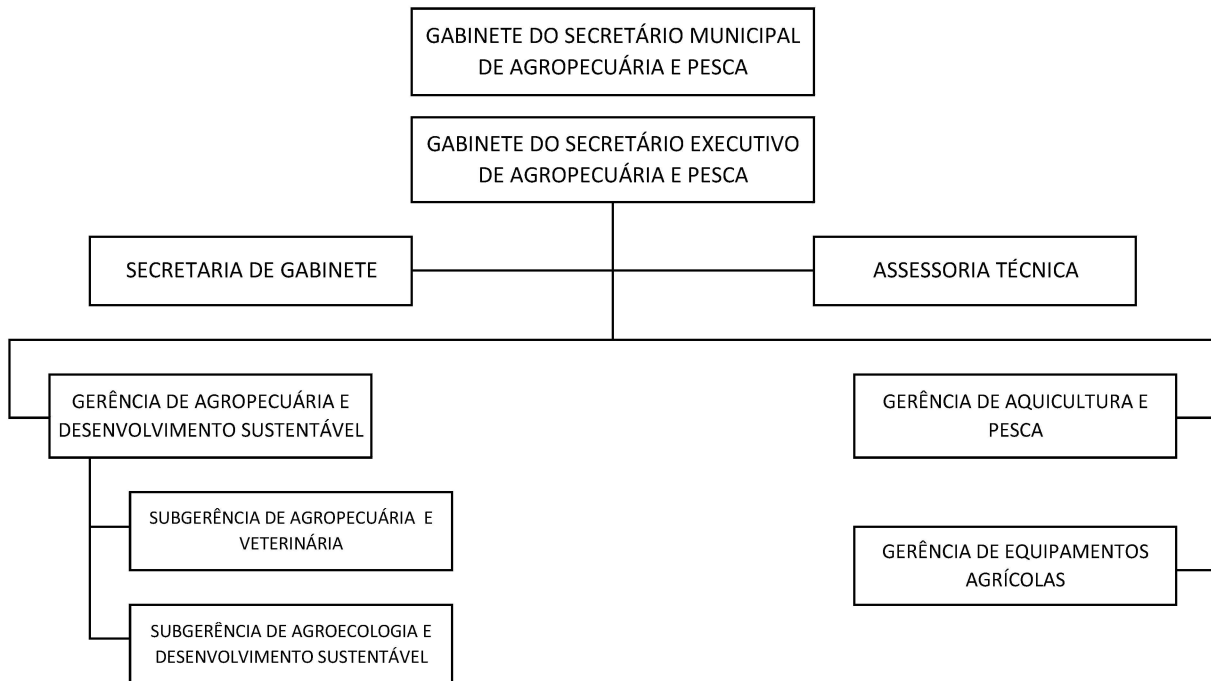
GABINETE DO SECRETÁRIO MUNICIPAL DE AGROPECUÁRIA E PESCA

GABINETE DO SECRETÁRIO EXECUTIVO DE AGROPECUÁRIA E PESCA

SECRETARIA DE GABINETE

ASSESSORIA TÉCNICA

GERÊNCIA DE AGROPECUÁRIA E DESENVOLVIMENTO SUSTENTÁVEL

SUBGERÊNCIA DE AGROPECUÁRIA E VETERINÁRIA

SUBGERÊNCIA DE AGROECOLOGIA E DESENVOLVIMENTO SUSTENTÁVEL

GERÊNCIA DE AQUICULTURA E PESCA

GERÊNCIA DE EQUIPAMENTOS AGRÍCOLAS